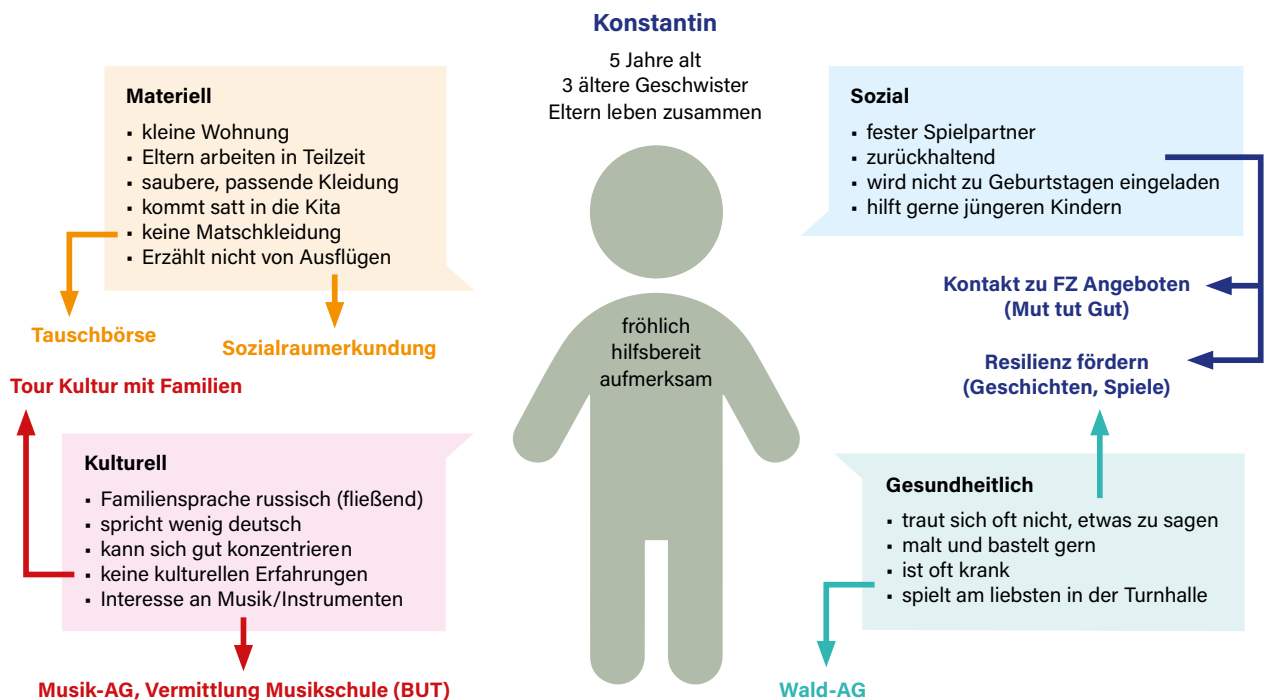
Konstantin

5 Jahre alt
3 ältere Geschwister
Eltern leben zusammen

Materiell
- kleine Wohnung
- Eltern arbeiten in Teilzeit
- saubere, passende Kleidung
- kommt satt in die Kita
- keine Matschkleidung
- Erzählt nicht von Ausflügen

Tauschbörse

Sozialraumerkundung

Sozial
- fester Spielpartner
- zurückhaltend
- wird nicht zu Geburtstagen eingeladen
- hilft gerne jüngeren Kindern

Kontakt zu FZ Angeboten (Mut tut Gut)

Resilienz fördern (Geschichten, Spiele)

fröhlich
hilfsbereit
aufmerksam

Tour Kultur mit Familien

Kulturell
- Familiensprache russisch (fließend)
- spricht wenig deutsch
- kann sich gut konzentrieren
- keine kulturellen Erfahrungen
- Interesse an Musik/Instrumenten

Musik-AG, Vermittlung Musikschule (BUT)

Gesundheitlich
- traut sich oft nicht, etwas zu sagen
- malt und bastelt gern
- ist oft krank
- spielt am liebsten in der Turnhalle

Wald-AG